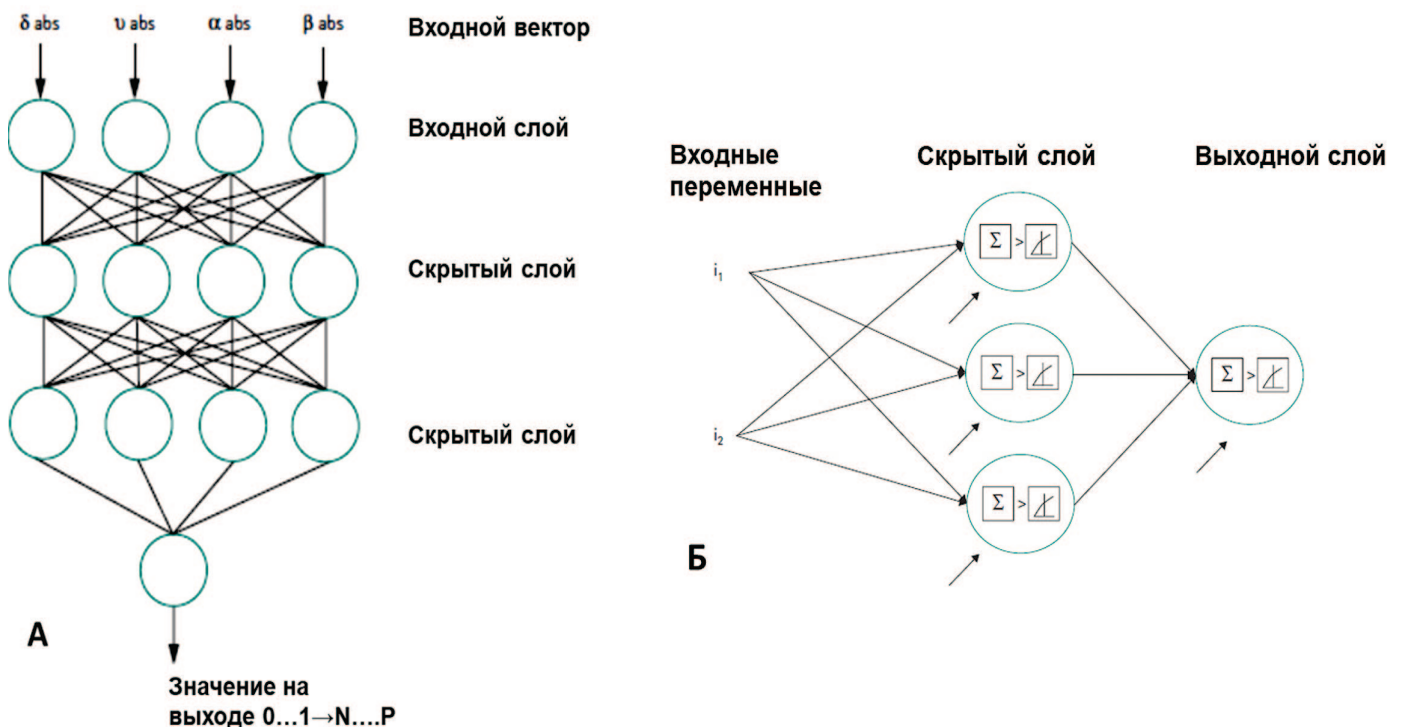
δ abs υ abs α abs β abs

Входной вектор

Входной слой

Скрытый слой

Скрытый слой

А

Значение на выходе 0…1→N….P

Входные переменные

Скрытый слой

Выходной слой

$i_1$

$i_2$

$\Sigma$ >

$\Sigma$ >

$\Sigma$ >

$\Sigma$ >

Б